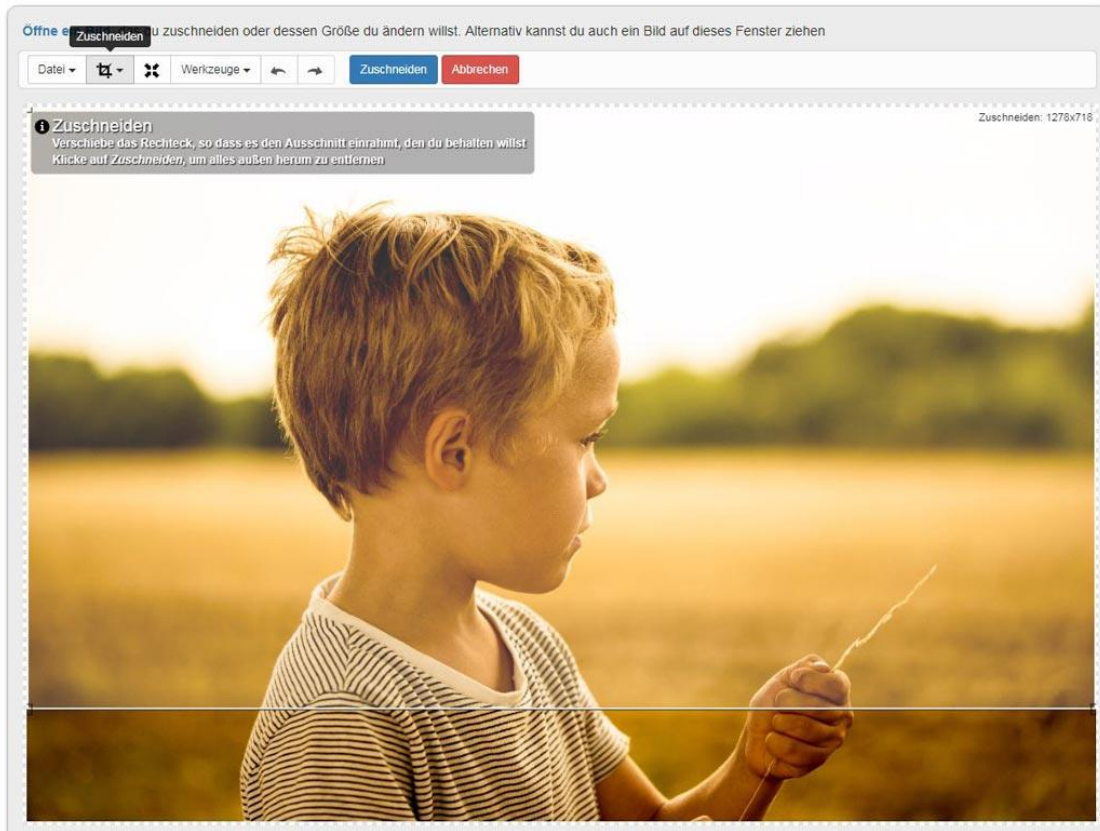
Öffne e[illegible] Zuschneiden u zuschneiden oder dessen Größe du ändern willst. Alternativ kannst du auch ein Bild auf dieses Fenster ziehen

Datei ▾ ▾ Werkzeuge ▾ Zuschneiden Abbrechen

Zuschneiden
Verschiebe das Rechteck, so dass es den Ausschnitt einrahmt, den du behalten willst
Klicke auf *Zuschneiden*, um alles außen herum zu entfernen

Zuschneiden: 1278x718